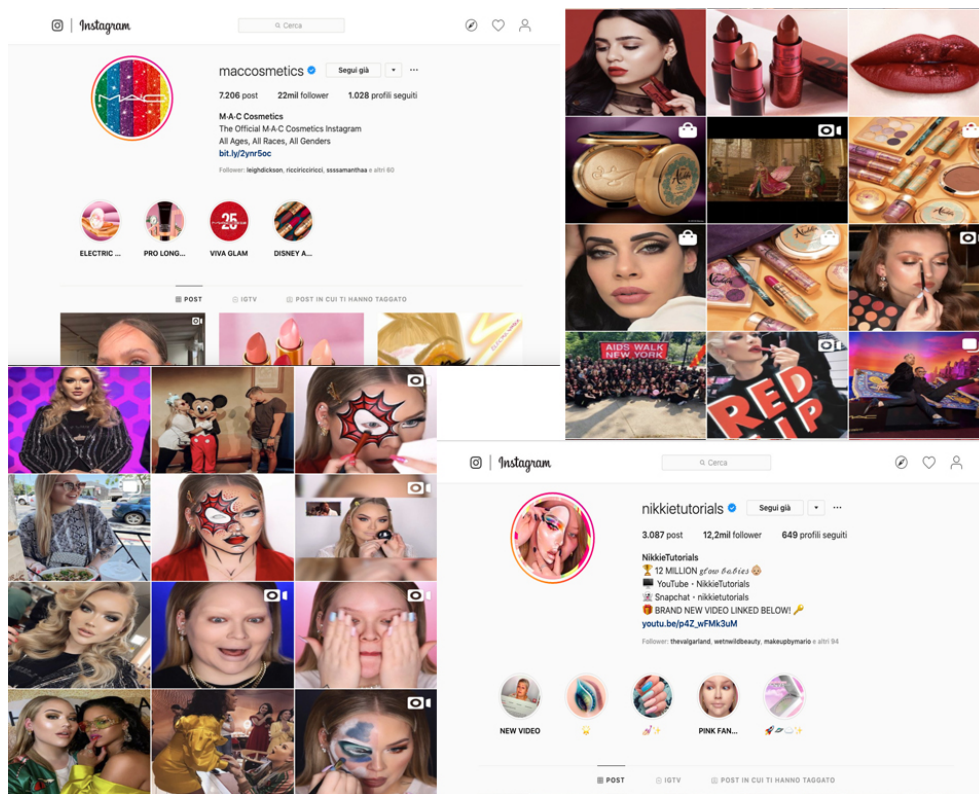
Instagram

Cerca

maccosmetics

Segui già

7.206 post 22mil follower 1.028 profili seguiti

M·A·C Cosmetics
The Official M·A·C Cosmetics Instagram
All Ages, All Races, All Genders
bit.ly/2ynr5oc

Follower: leighdickson, ricciriciricci, ssssamanthaa e altri 60

ELECTRIC ...
PRO LONG...
VIVA GLAM
DISNEY A...

POST IGTV POST IN CUI TI HANNO TAGGATO

AIDS WALK NEW YORK

RED LIP

Instagram

Cerca

nikkietutorials

Segui già

3.087 post 12,2mil follower 649 profili seguiti

NikkieTutorials
🏆 12 MILLION glow babies
YouTube - NikkieTutorials
Snapchat - nikkietutorials
🎁 BRAND NEW VIDEO LINKED BELOW! 🔑
youtu.be/p4Z_wFMk3uM

Follower: thevalgarland, wetnwildbeauty, makeupbymario e altri 94

NEW VIDEO
PINK FAN...

POST IGTV POST IN CUI TI HANNO TAGGATO